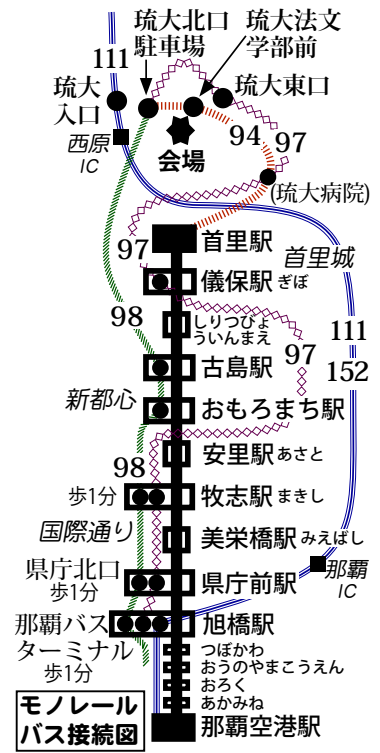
琉大北口
駐車場
琉大法文
学部前
111
琉大
入口
琉大東口
西原
IC
会場
94
97
(琉大病院)
97
首里駅
首里城
儀保駅 ぎぼ
98
しりつびょういんまえ
111
97
152
古島駅
新都心
おもろまち駅
安里駅 あさと
98
歩1分
牧志駅 まきし
国際通り
美栄橋駅 みえばし
県庁北口
歩1分
県庁前駅
那覇
IC
那覇バス
ターミナル
歩1分
旭橋駅
つぼかわ
おうのやまこうえん
おろく
あかみね
モノレール
バス接続図
那覇空港駅